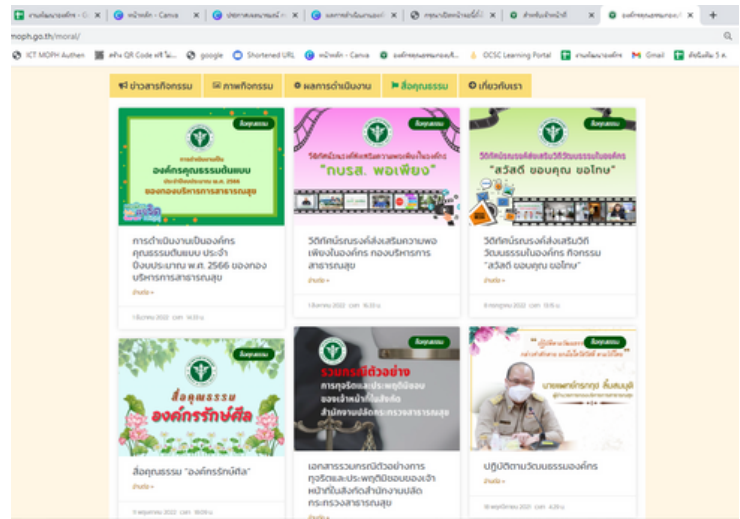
moph.go.th/moral/

ICT MOPH Authen | สร้าง QR Code ฟรี | google | Shortened URL | หน้าหลัก - Canva | OCSC Learning Portal | Gmail

ข่าวสารกิจกรรม | ภาพกิจกรรม | ผลการดำเนินงาน | สื่อคุณธรรม | เกี่ยวกับเรา

สื่อคุณธรรม
องค์กรคุณธรรมต้นแบบ
ของกองบริหารการสาธารณสุข

การดำเนินงานเป็นองค์กรคุณธรรมต้นแบบ ประจำปีงบประมาณ พ.ศ. 2566 ของกองบริหารการสาธารณสุข

อ่านต่อ »

สื่อคุณธรรม
วีดิทัศน์รณรงค์ส่งเสริมความพอเพียงในองค์กร
"กบรส. พอเพียง"

วีดิทัศน์รณรงค์ส่งเสริมความพอเพียงในองค์กร กองบริหารการสาธารณสุข

อ่านต่อ »

สื่อคุณธรรม
วีดิทัศน์รณรงค์ส่งเสริมวิถีวัฒนธรรมในองค์กร
"สวัสดี ขอบคุณ ขอโทษ"

วีดิทัศน์รณรงค์ส่งเสริมวิถีวัฒนธรรมในองค์กร กิจกรรม "สวัสดี ขอบคุณ ขอโทษ"

อ่านต่อ »

สื่อคุณธรรม
องค์กรรักษ์ศีล

สื่อคุณธรรม "องค์กรรักษ์ศีล"

อ่านต่อ »

สื่อคุณธรรม
รวมกรณีตัวอย่าง
การทุจริตและประพฤติมิชอบ
ของเจ้าหน้าที่ในสังกัด
สำนักงานปลัดกระทรวงสาธารณสุข

เอกสารรวมกรณีตัวอย่างการทุจริตและประพฤติมิชอบของเจ้าหน้าที่ในสังกัดสำนักงานปลัดกระทรวงสาธารณสุข

อ่านต่อ »

ปฏิบัติตามวัฒนธรรมองค์กร

อ่านต่อ »